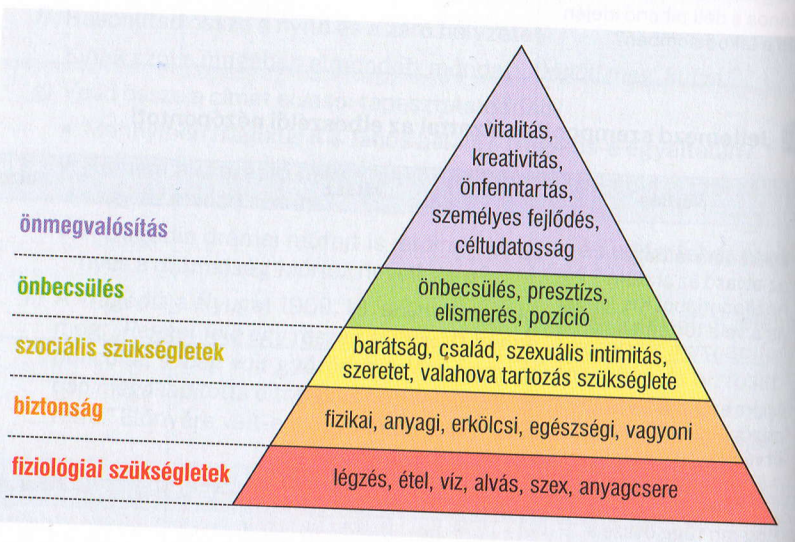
önmegvalósítás

vitalitás, kreativitás, önfenntartás, személyes fejlődés, céltudatosság

önbecsülés

önbecsülés, presztízs, elismerés, pozíció

szociális szükségletek

barátság, család, szexuális intimitás, szeretet, valahova tartozás szükséglete

biztonság

fizikai, anyagi, erkölcsi, egészségi, vagyoni

fiziológiai szükségletek

légzés, étel, víz, alvás, szex, anyagcsere